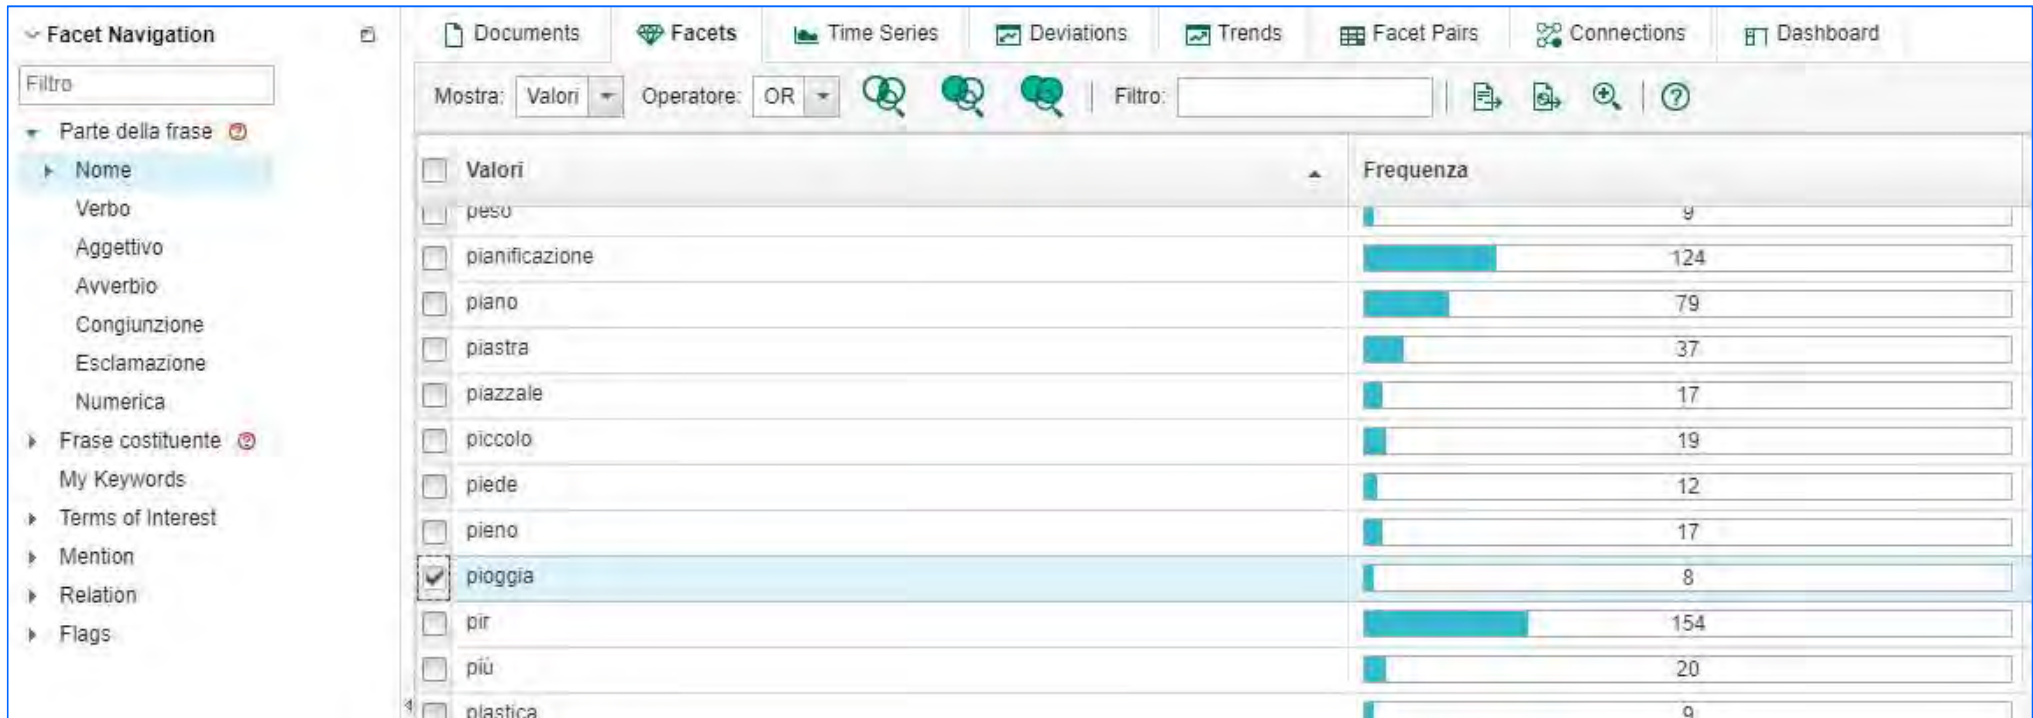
Facet Navigation

Filtro

Parte della frase
Nome
Verbo
Aggettivo
Avverbio
Congiunzione
Esclamazione
Numerica
Frase costituente
My Keywords
Terms of Interest
Mention
Relation
Flags

Documents | Facets | Time Series | Deviations | Trends | Facet Pairs | Connections | Dashboard

Mostra: Valori | Operatore: OR | Filtro:

| Valori | Frequenza |
|---|---|
| peso | 9 |
| pianificazione | 124 |
| piano | 79 |
| piastra | 37 |
| piazzale | 17 |
| piccolo | 19 |
| piede | 12 |
| pieno | 17 |
| pioggia | 8 |
| pir | 154 |
| più | 20 |
| plastica | 9 |